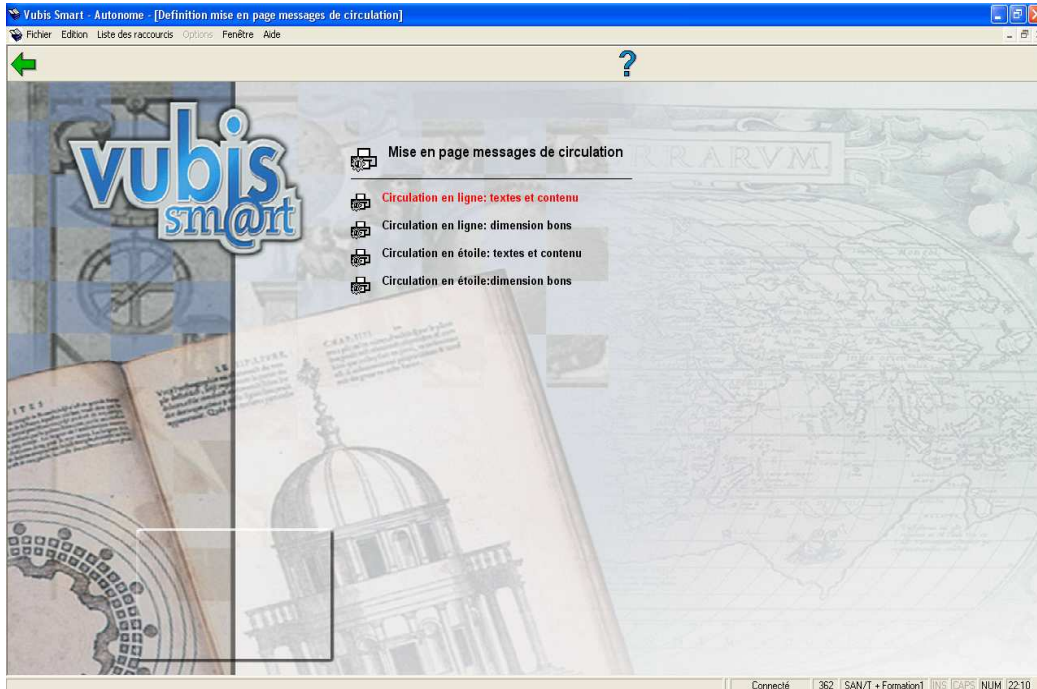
Vubis Smart - Autonome - [Definition mise en page messages de circulation]

Fichier Edition Liste des raccourcis Options Fenêtre Aide

?

vubis smart

Mise en page messages de circulation

Circulation en ligne: textes et contenu

Circulation en ligne: dimension bons

Circulation en étoile: textes et contenu

Circulation en étoile:dimension bons

RARVM

Connecté | 362 | SAN/T + Formation1 | INS | CAPS | NUM | 22:10